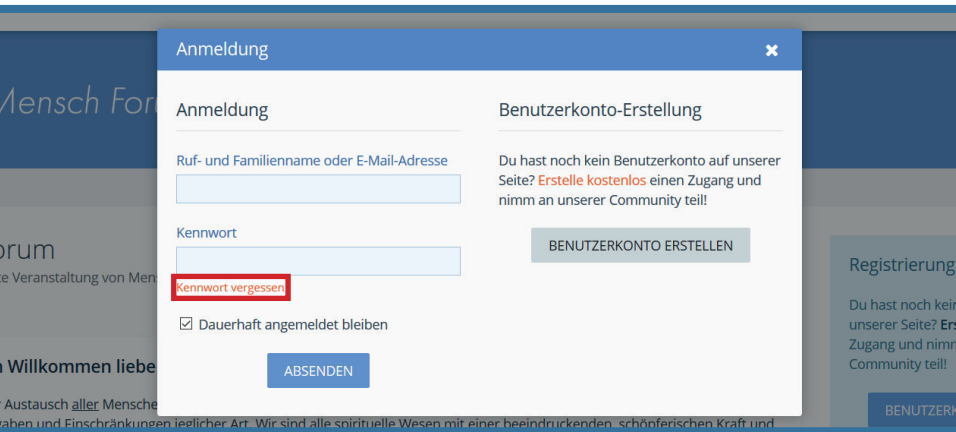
Mensch For

orum
ze Veranstaltung von Men

n Willkommen liebe

r Austausch aller Mensche
gaben und Einschränkungen jeglicher Art. Wir sind alle spirituelle Wesen mit einer beeindruckenden, schöpferischen Kraft und

Anmeldung

Anmeldung

Ruf- und Familienname oder E-Mail-Adresse

Kennwort

Kennwort vergessen

☑ Dauerhaft angemeldet bleiben

ABSENDEN

Benutzerkonto-Erstellung

Du hast noch kein Benutzerkonto auf unserer Seite? Erstelle kostenlos einen Zugang und nimm an unserer Community teil!

BENUTZERKONTO ERSTELLEN

Registrierung

Du hast noch kei
unserer Seite? Er
Zugang und nimm
Community teil!

BENUTZERK